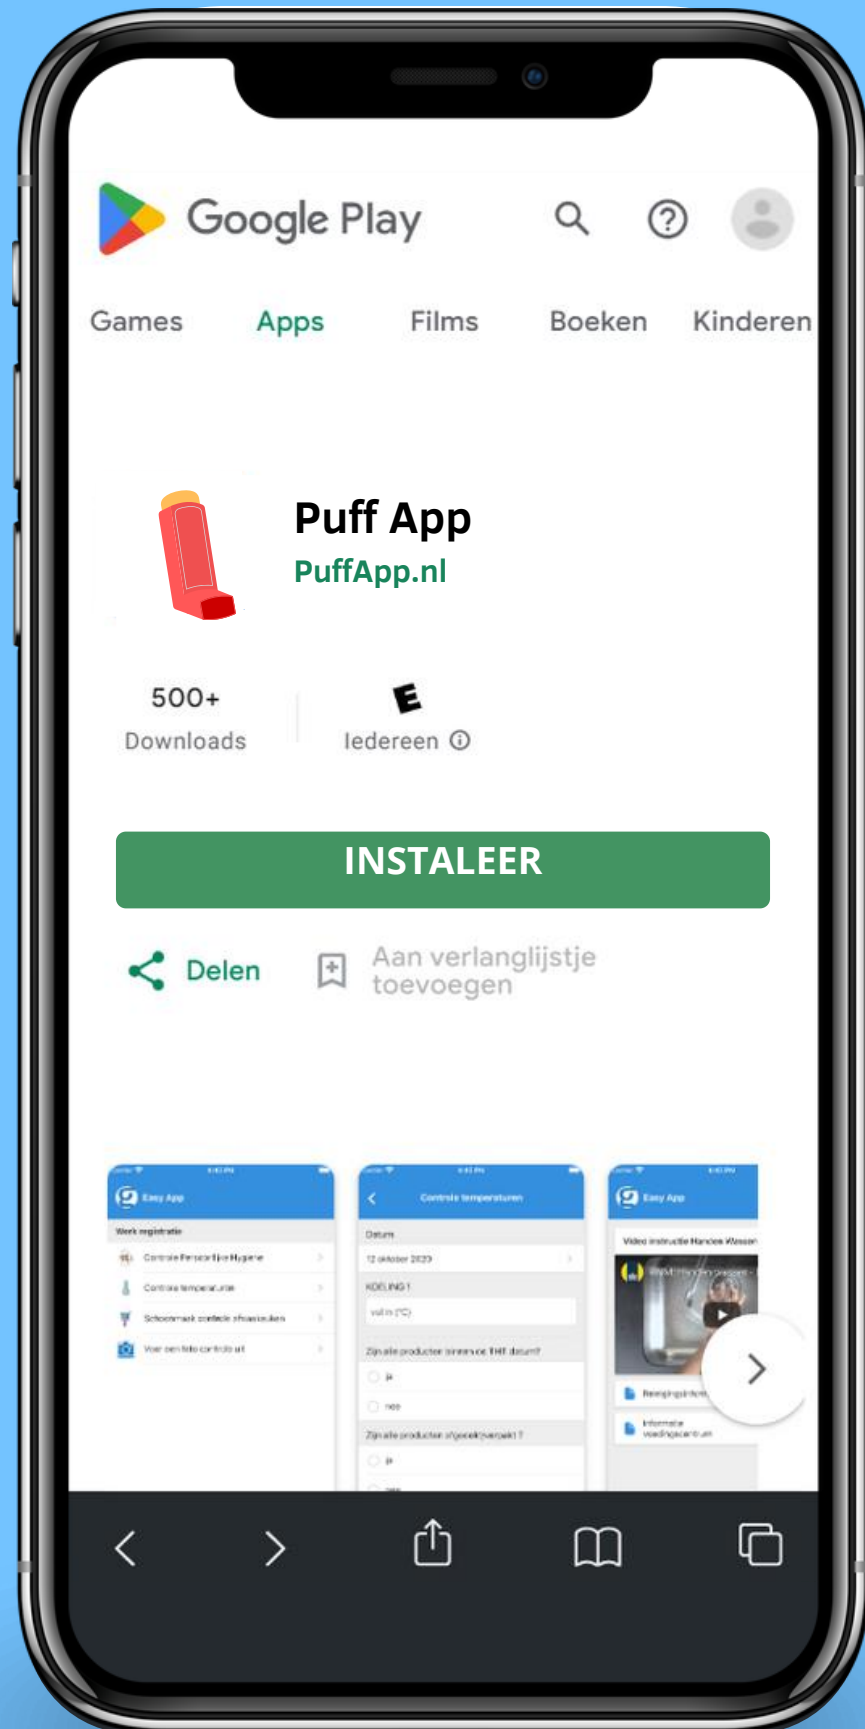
Google Play

Games Apps Films Boeken Kinderen

Puff App
PuffApp.nl

500+
Downloads

E
Iedereen ⓘ

INSTALEER

Delen

Aan verlanglijstje toevoegen

Easy App
Werk registratie
Controle Persoonlijke Hygiene
Controle temperaturen
Schoonmaak controle afwasruimten
Voeg een foto controle uit

Controle temperaturen
Datum
12 oktober 2023
KOELING 1
vul in (°C)
Zijn alle producten binnen de THT datum?
ja
nee
Zijn alle producten afgedekt/verpakt?
ja

Easy App
Video instructie Handen Wassen
Reinigingsinstructies
Informatie voedingscentrum